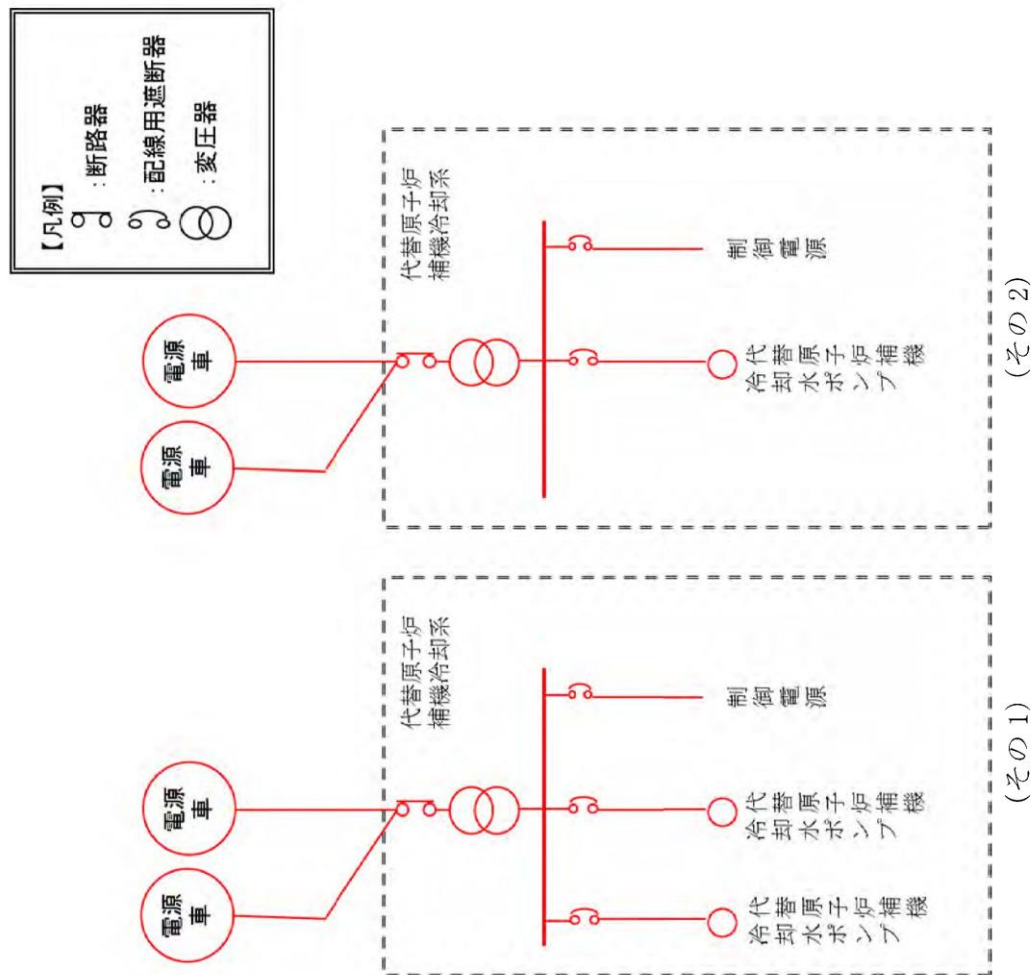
【凡例】
：断路器
：配線用遮断器
：変圧器

電源車

電源車

代替原子炉補機冷却系

代替原子炉補機冷却水ポンプ

制御電源

（その2）

電源車

電源車

代替原子炉補機冷却系

代替原子炉補機冷却水ポンプ

代替原子炉補機冷却水ポンプ

制御電源

（その1）